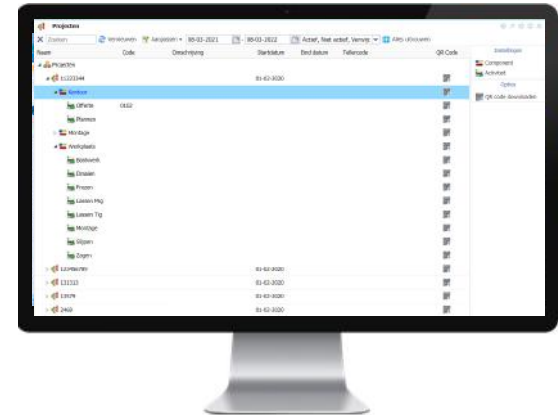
Projecten

Zoeken | Verversen | Aanpassen | 08-03-2021 | 08-03-2022 | Actief, Niet actief, Verwijd | Alles uitvouwen

| Naam | Code | Omschrijving | Startdatum | Eind datum | Tellercode | QR Code |
|---|---|---|---|---|---|---|
| Projecten | | | | | | |
| 11223344 | | | 01-02-2020 | | | |
| Kantoor | | | | | | |
| Offerte | 0102 | | | | | |
| Plannen | | | | | | |
| Montage | | | | | | |
| Werkplaats | | | | | | |
| Boekwerk | | | | | | |
| Draaien | | | | | | |
| Frezen | | | | | | |
| Lassen Mig | | | | | | |
| Lassen Tig | | | | | | |
| Montage | | | | | | |
| Slijpen | | | | | | |
| Zagen | | | | | | |
| 12345678 | | | 01-02-2020 | | | |
| 131313 | | | 01-02-2020 | | | |
| 13579 | | | 01-02-2020 | | | |
| 2468 | | | 01-02-2020 | | | |

Invoegen
Component
Activiteit

Opties
QR-code downloaden